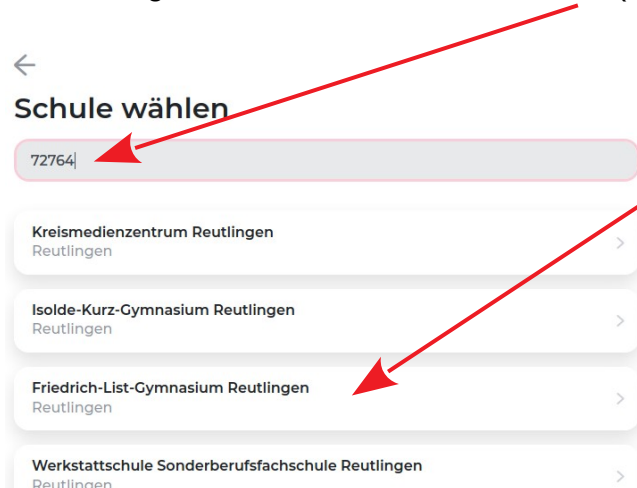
Schule wählen

72764

Kreismedienzentrum Reutlingen
Reutlingen

Isolde-Kurz-Gymnasium Reutlingen
Reutlingen

Friedrich-List-Gymnasium Reutlingen
Reutlingen

Werkstattschule Sonderberufsfachschule Reutlingen
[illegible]